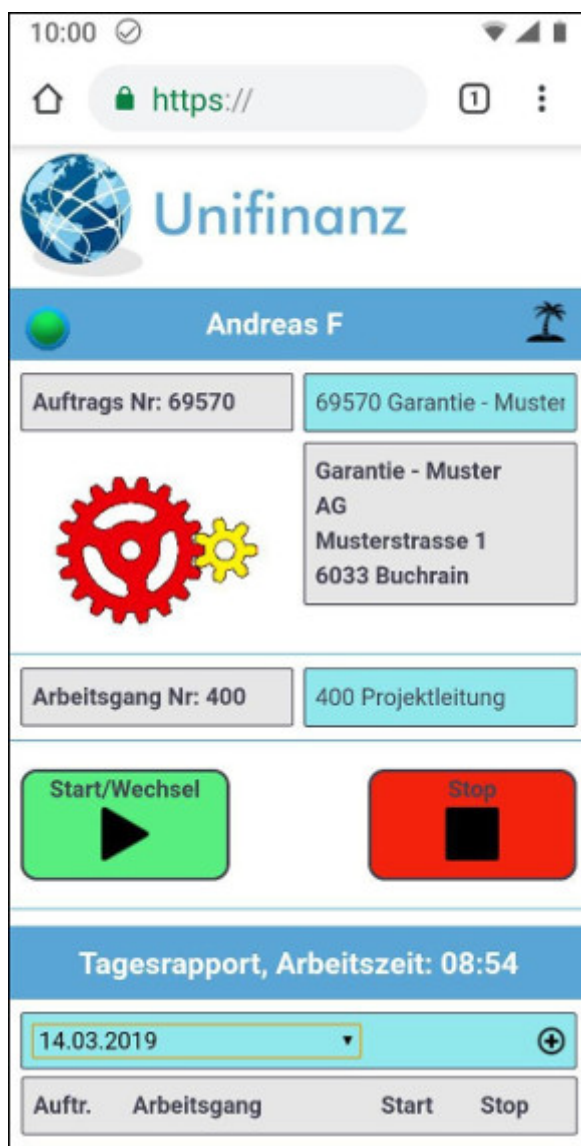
10:00

https://

1

Unifinanz

Andreas F

Auftrags Nr: 69570

69570 Garantie - Muster

Garantie - Muster AG
Musterstrasse 1
6033 Buchrain

Arbeitsgang Nr: 400

400 Projektleitung

Start/Wechsel

Stop

Tagesrapport, Arbeitszeit: 08:54

14.03.2019

| Auftr. | Arbeitsgang | Start | Stop |
|---|---|---|---|